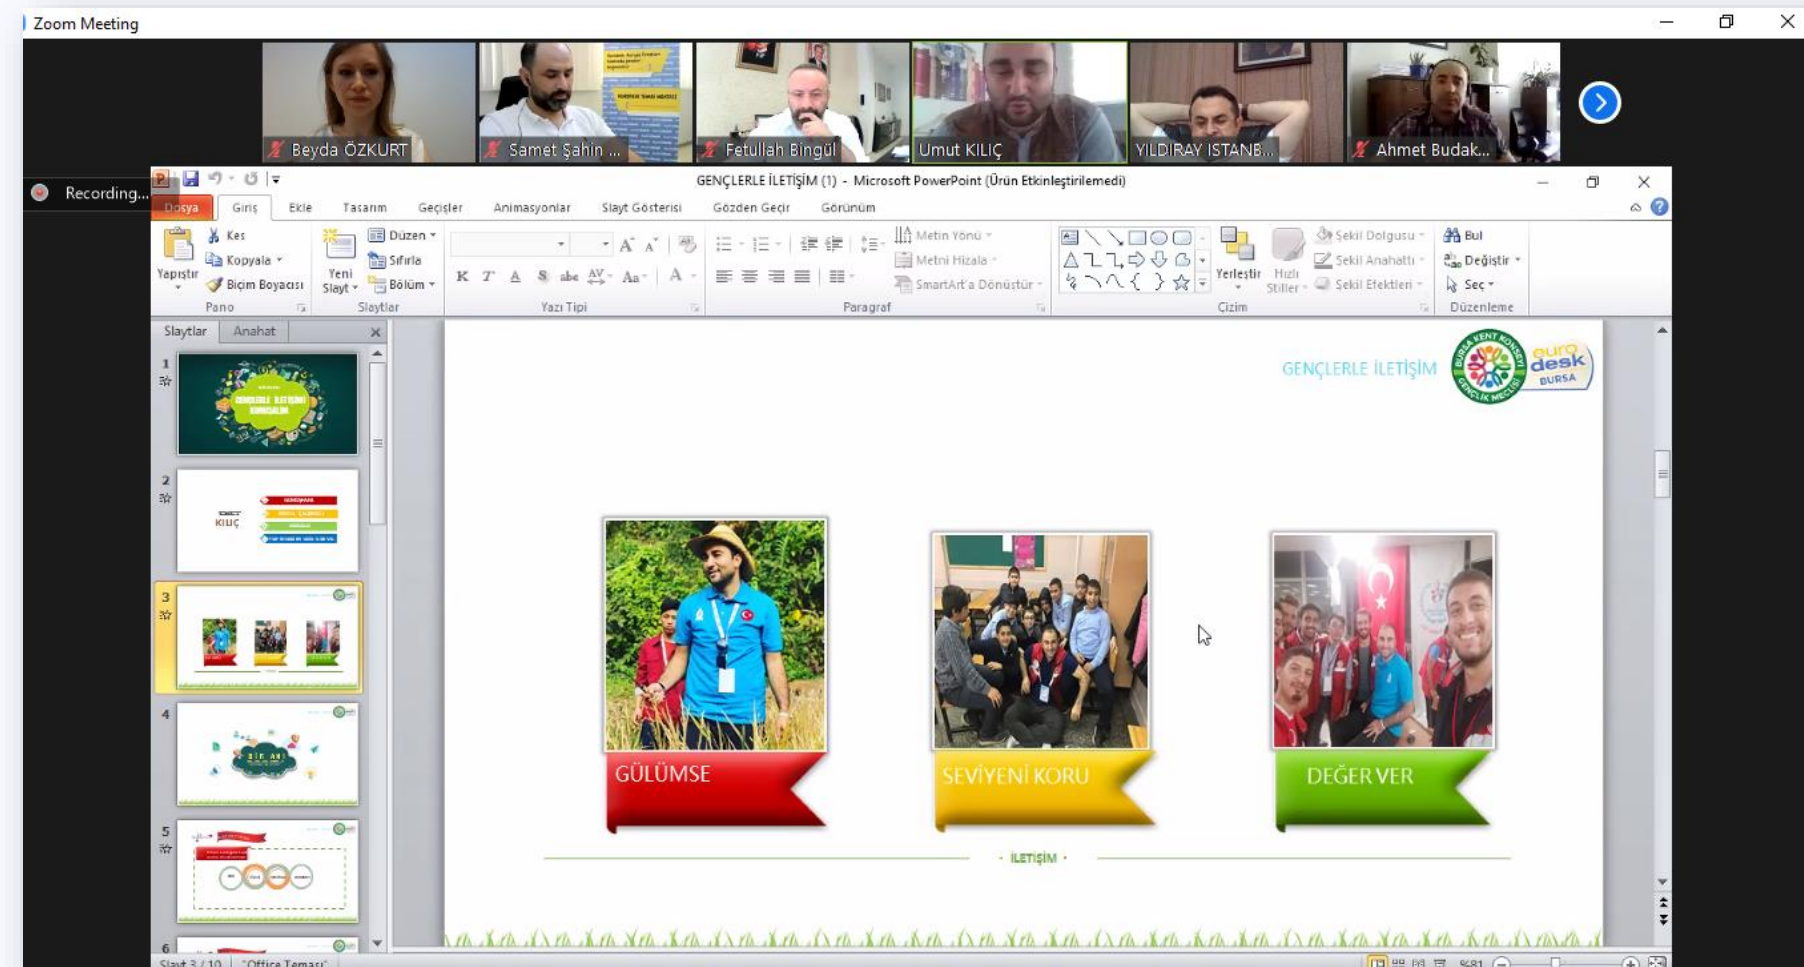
Zoom Meeting

Beyda ÖZKURT
Samet Şahin ...
Fetullah Bingül
Umut KILIÇ
YILDIRAY ISTANB...
Ahmet Budak...

Recording...

GENÇLERLE İLETİŞİM (1) - Microsoft PowerPoint (Ürün Etkinleştirilemedi)

Dosya
Giriş
Ekle
Tasarım
Geçişler
Animasyonlar
Slayt Gösterisi
Gözden Geçir
Görünüm

Kes
Kopyala
Biçim Boyacısı
Yapıştır
Pano
Yeni Slayt
Düzen
Sıfırla
Bölüm
Slaytlar
Yazı Tipi
Metin Yönü
Metni Hizala
SmartArt'a Dönüştür
Paragraf
Yerleştir
Hızlı Stiller
Şekil Dolgusu
Şekil Anahattı
Şekil Efektleri
Çizim
Bul
Değiştir
Seç
Düzenleme

Slaytlar
Anahat
1
2
3
4
5
6

GENÇLERLE İLETİŞİM
euro desk BURSA
BURSA KENT KONSEYİ GENÇLİK MECLİSİ

GÜLÜMSE
SEVİYENİ KORU
DEĞER VER

İLETİŞİM

Slayt 3 / 10
"Office Teması"